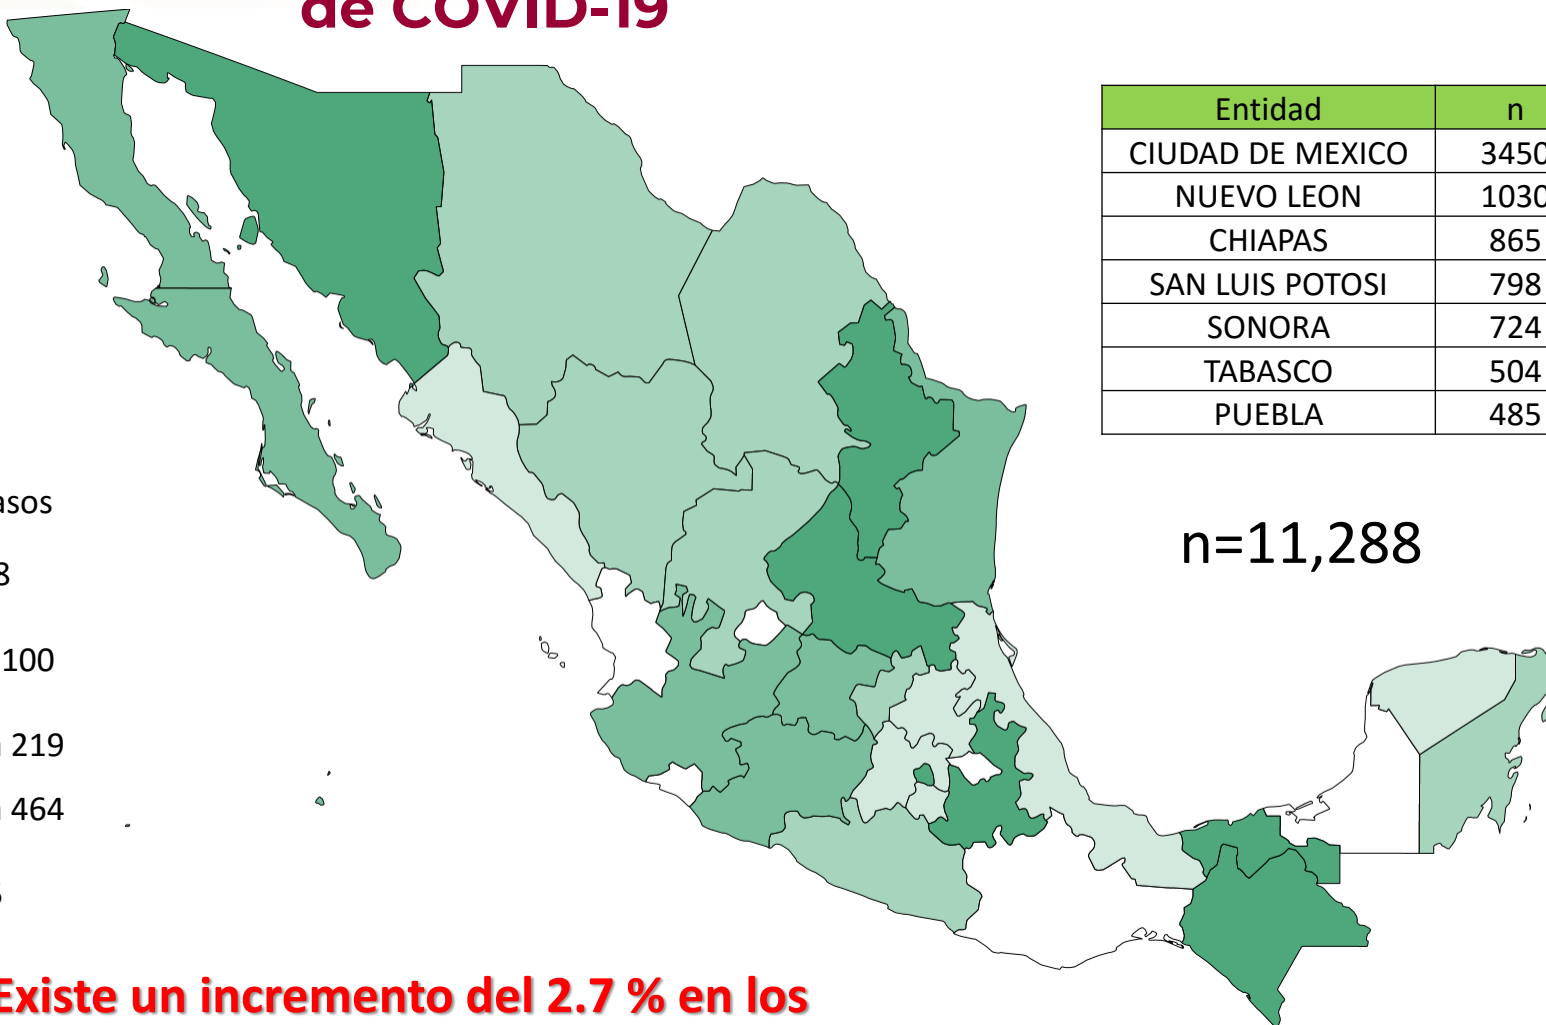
de COVID-19

| Entidad | n |
|---|---|
| CIUDAD DE MEXICO | 3450 |
| NUEVO LEON | 1030 |
| CHIAPAS | 865 |
| SAN LUIS POTOSI | 798 |
| SONORA | 724 |
| TABASCO | 504 |
| PUEBLA | 485 |

asos

3

100

219

464

n=11,288

Existe un incremento del 2.7 % en los